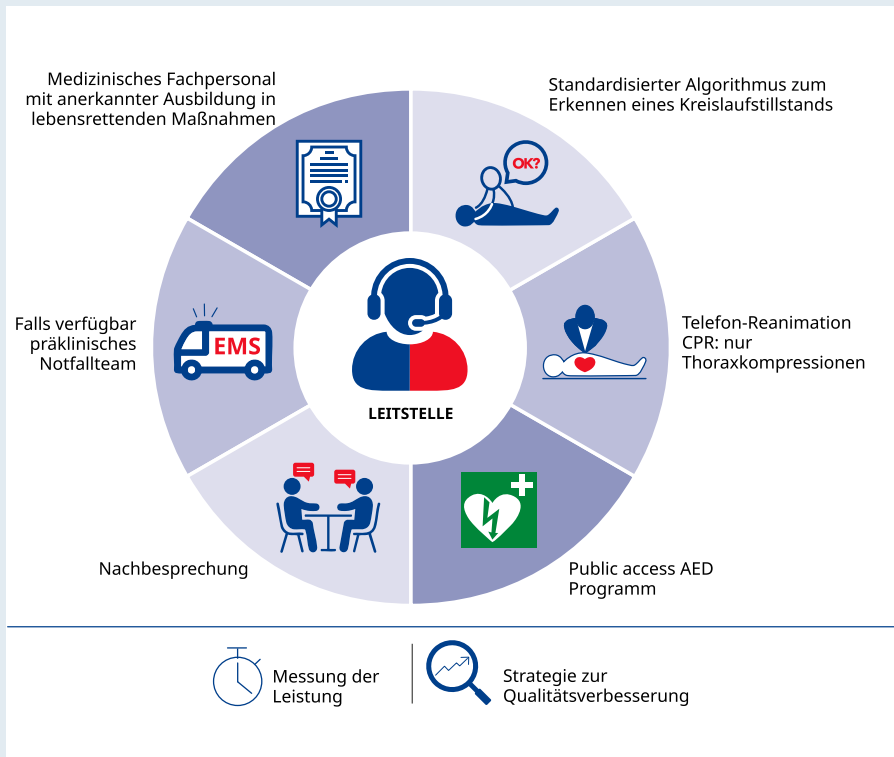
Medizinisches Fachpersonal mit anerkannter Ausbildung in lebensrettenden Maßnahmen

Standardisierter Algorithmus zum Erkennen eines Kreislaufstillstands

OK?

Falls verfügbar präklinisches Notfallteam

EMS

LEITSTELLE

Telefon-Reanimation CPR: nur Thoraxkompressionen

Nachbesprechung

Public access AED Programm

Messung der Leistung

Strategie zur Qualitätsverbesserung